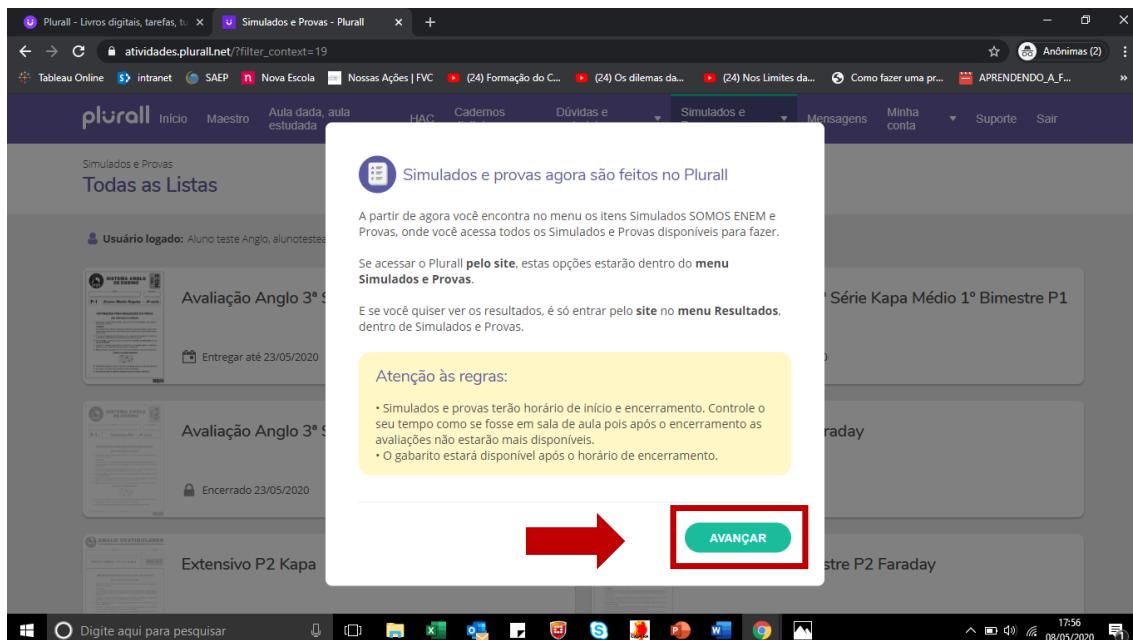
Plurall - Livros digitais, tarefas, tu ×
Simulados e Provas - Plurall ×
+

atividades.plurall.net/?filter_context=19
Anônimas (2)

Tableau Online | intranet | SAEP | Nova Escola | Nossas Ações | FVC | (24) Formação do C... | (24) Os dilemas da... | (24) Nos Limites da... | Como fazer uma pr... | APRENDENDO_A_F...

plurall | Início | Maestro | Aula dada, aula estudada | HAC | Cadernos | Dúvidas e | Simulados e | Mensagens | Minha conta | Suporte | Sair

Simulados e Provas
Todas as Listas

Usuário logado: Aluno teste Anglo, alunoteste

Avaliação Anglo 3ª S
Entregar até 23/05/2020

Avaliação Anglo 3ª S
Encerrado 23/05/2020

Extensivo P2 Kapa

ª Série Kapa Médio 1º Bimestre P1

araday

stre P2 Faraday

Simulados e provas agora são feitos no Plurall

A partir de agora você encontra no menu os itens Simulados SOMOS ENEM e Provas, onde você acessa todos os Simulados e Provas disponíveis para fazer.

Se acessar o Plurall **pelo site**, estas opções estarão dentro do **menu Simulados e Provas**.

E se você quiser ver os resultados, é só entrar pelo **site** no **menu Resultados**, dentro de Simulados e Provas.

Atenção às regras:

• Simulados e provas terão horário de início e encerramento. Controle o seu tempo como se fosse em sala de aula pois após o encerramento as avaliações não estarão mais disponíveis.
• O gabarito estará disponível após o horário de encerramento.

AVANÇAR

Digite aqui para pesquisar
17:56
08/05/2020